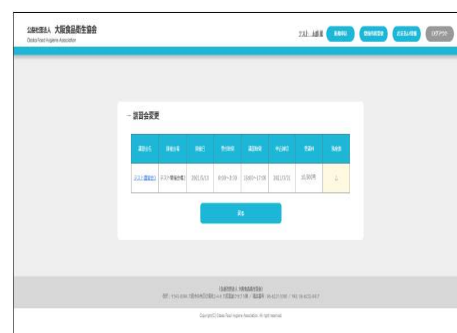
公益社団法人 大阪食品衛生協会
Osaka Food Hygiene Association

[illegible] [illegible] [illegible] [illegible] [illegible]

講習会変更

| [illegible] | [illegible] | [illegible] | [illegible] | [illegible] | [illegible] | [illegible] | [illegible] |
|---|---|---|---|---|---|---|---|
| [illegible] | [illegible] | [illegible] | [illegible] | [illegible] | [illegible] | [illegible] | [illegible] |

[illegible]

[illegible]

Copyright © Osaka Food Hygiene Association. All right reserved.